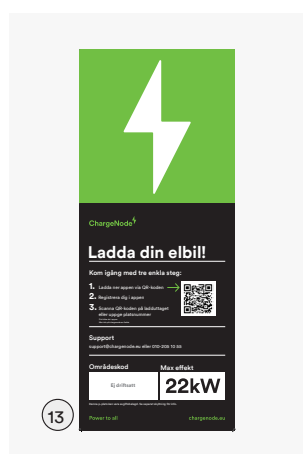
ChargeNode

Ladda din elbil!

Kom igång med tre enkla steg:

1. Ladda ner appen via QR-koden
2. Registrera dig i appen
3. Skanna QR-koden på laddstaget eller uppge platsnummer

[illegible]

Support
support@chargenode.eu eller 010-205 10 55

Områdeskod
Ej driftsatt

Max effekt
22kW

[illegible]

Power to all

chargenode.eu

13